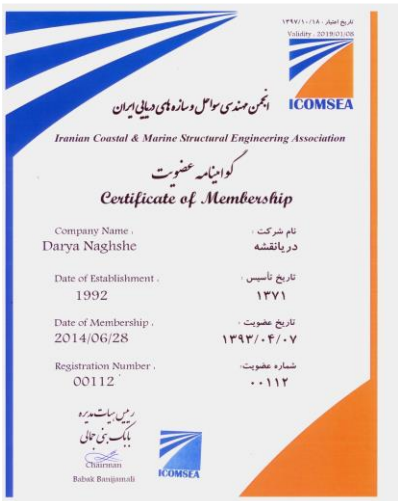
تاریخ اعتبار : ۱۳۹۷/۱۰/۱۸
Validity : 2019/01/08

انجمن مهندسی سواحل و سازه های دریایی ایران
ICOMSEA

Iranian Coastal & Marine Structural Engineering Association

گواهینامه عضویت
Certificate of Membership

Company Name :
Darya Naghshe
نام شرکت :
دریانقشه

Date of Establishment :
1992
تاریخ تأسیس :
۱۳۷۱

Date of Membership :
2014/06/28
تاریخ عضویت :
۱۳۹۳/۰۴/۰۷

Registration Number :
00112
شماره عضویت:
۰۰۱۱۲

رییس هیات مدیره
بابک بنی جمالی
Chairman
Babak Banijamali

ICOMSEA